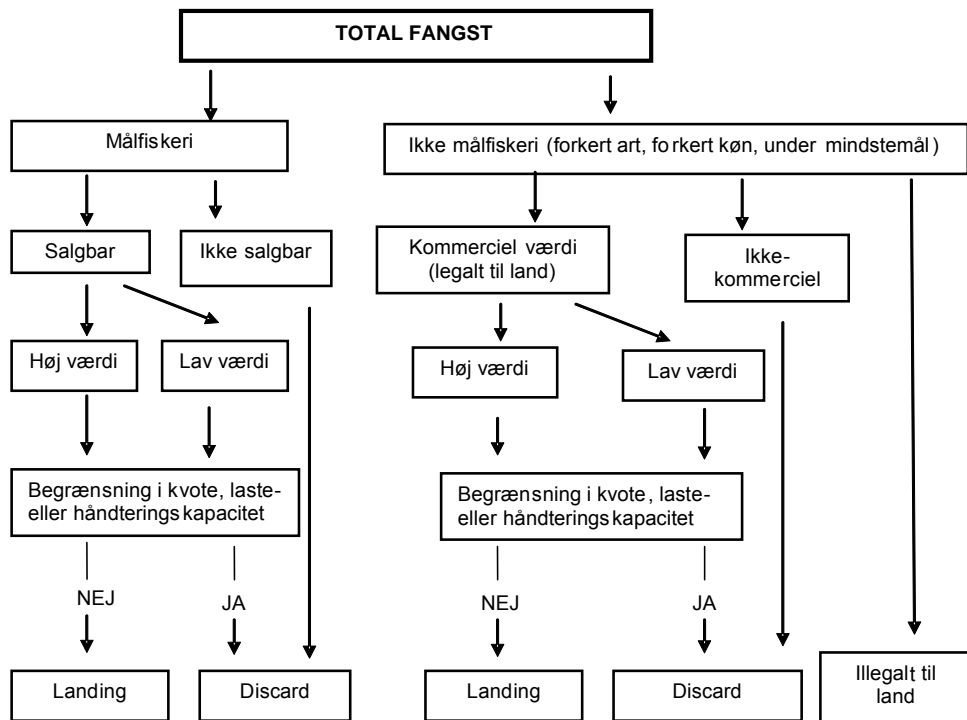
TOTAL FANGST

Målfiskeri

Ikke målfiskeri (forkert art, forkert køn, under mindstemål)

Salgbar

Ikke salgbar

Kommerciel værdi (legalt til land)

Ikke-kommerciel

Høj værdi

Lav værdi

Høj værdi

Lav værdi

Begrænsning i kvote, laste- eller håndteringskapacitet

Begrænsning i kvote, laste- eller håndteringskapacitet

NEJ

JA

NEJ

JA

Landing

Discard

Landing

Discard

Illegalt til land